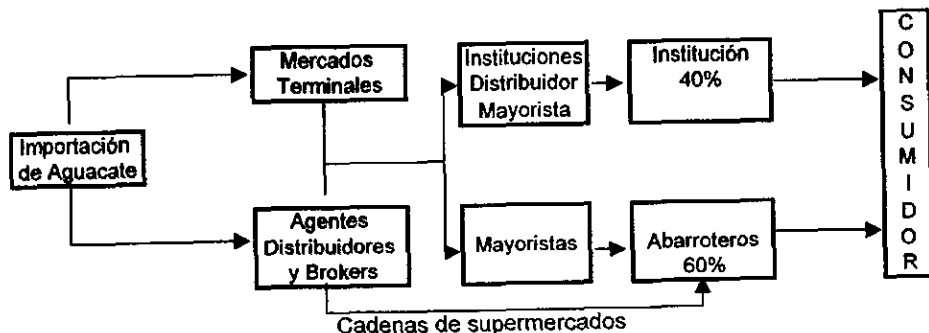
Importación de Aguacate

Mercados Terminales

Agentes Distribuidores y Brokers

Instituciones Distribuidor Mayorista

Mayoristas

Institución 40%

Abarroteros 60%

Cadenas de supermercados

C
O
N
S
U
M
I
D
O
R